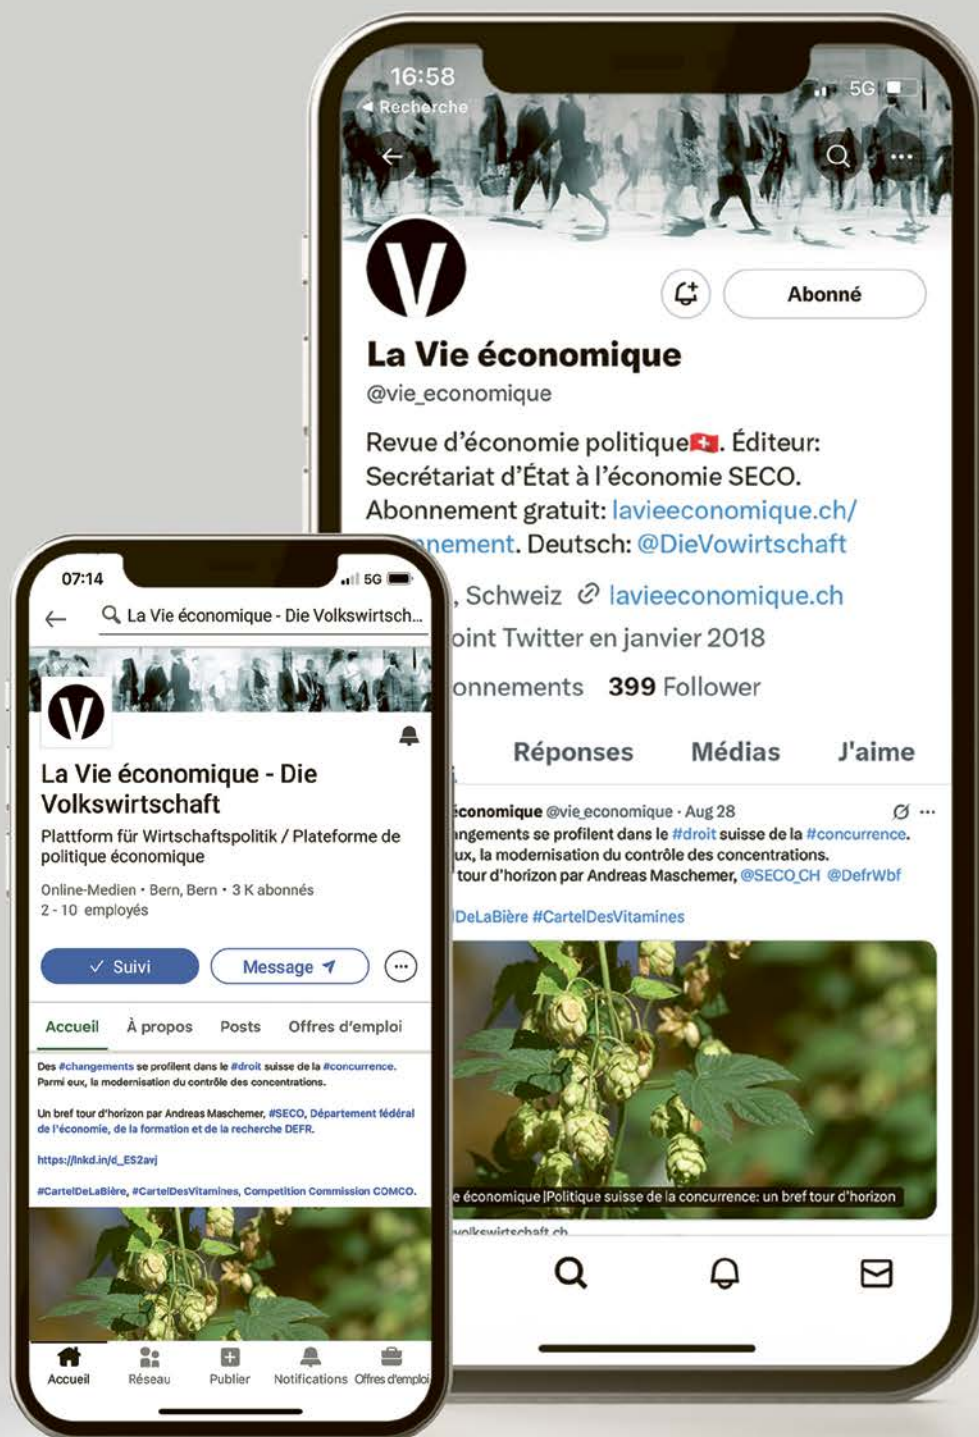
16:58
◂ Recherche
5G

Abonné

La Vie économique
@vie_economique

Revue d'économie politique. Éditeur: Secrétariat d'État à l'économie SECO. Abonnement gratuit: lavieeconomique.ch/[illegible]nement. Deutsch: @DieVowirtschaft

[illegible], Schweiz lavieeconomique.ch
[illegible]oint Twitter en janvier 2018
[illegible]onnements 399 Follower

Réponses Médias J'aime

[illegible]économique @vie_economique · Aug 28
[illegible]ngements se profilent dans le #droit suisse de la #concurrence. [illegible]ux, la modernisation du contrôle des concentrations. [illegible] tour d'horizon par Andreas Maschemer, @SECO_CH @DefrWbf
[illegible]DeLaBière #CartelDesVitamines

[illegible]e économique |Politique suisse de la concurrence: un bref tour d'horizon
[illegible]volkswirtschaft.ch

07:14
5G
La Vie économique - Die Volkswirtsch...

La Vie économique - Die Volkswirtschaft
Plattform für Wirtschaftspolitik / Plateforme de politique économique
Online-Medien • Bern, Bern • 3 K abonnés
2 - 10 employés

✓ Suivi
Message

Accueil À propos Posts Offres d'emploi

Des #changements se profilent dans le #droit suisse de la #concurrence. Parmi eux, la modernisation du contrôle des concentrations.

Un bref tour d'horizon par Andreas Maschemer, #SECO, Département fédéral de l'économie, de la formation et de la recherche DEFR.

https://lnkd.in/d_ES2avj

#CartelDeLaBière, #CartelDesVitamines, Competition Commission COMCO.

Accueil Réseau Publier Notifications Offres d'emploi